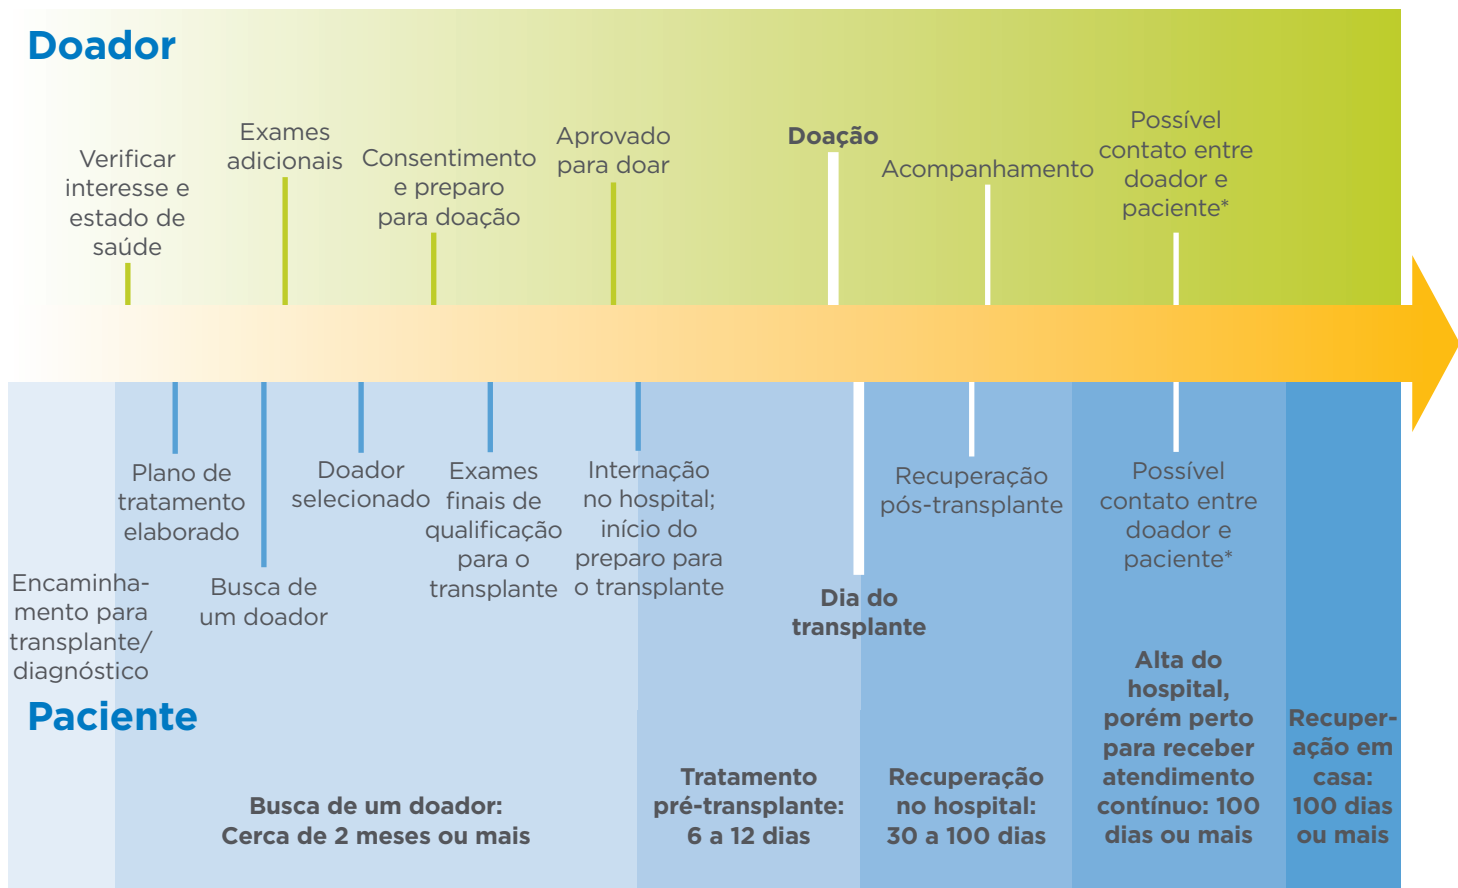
Doador

Verificar interesse e estado de saúde

Exames adicionais

Consentimento e preparo para doação

Aprovado para doar

Doação

Acompanhamento

Possível contato entre doador e paciente*

Plano de tratamento elaborado

Doador selecionado

Exames finais de qualificação para o transplante

Internação no hospital; início do preparo para o transplante

Recuperação pós-transplante

Possível contato entre doador e paciente*

Encaminhamento para transplante/ diagnóstico

Busca de um doador

Dia do transplante

Paciente

Busca de um doador: Cerca de 2 meses ou mais

Tratamento pré-transplante: 6 a 12 dias

Recuperação no hospital: 30 a 100 dias

Alta do hospital, porém perto para receber atendimento contínuo: 100 dias ou mais

Recuperação em casa: 100 dias ou mais